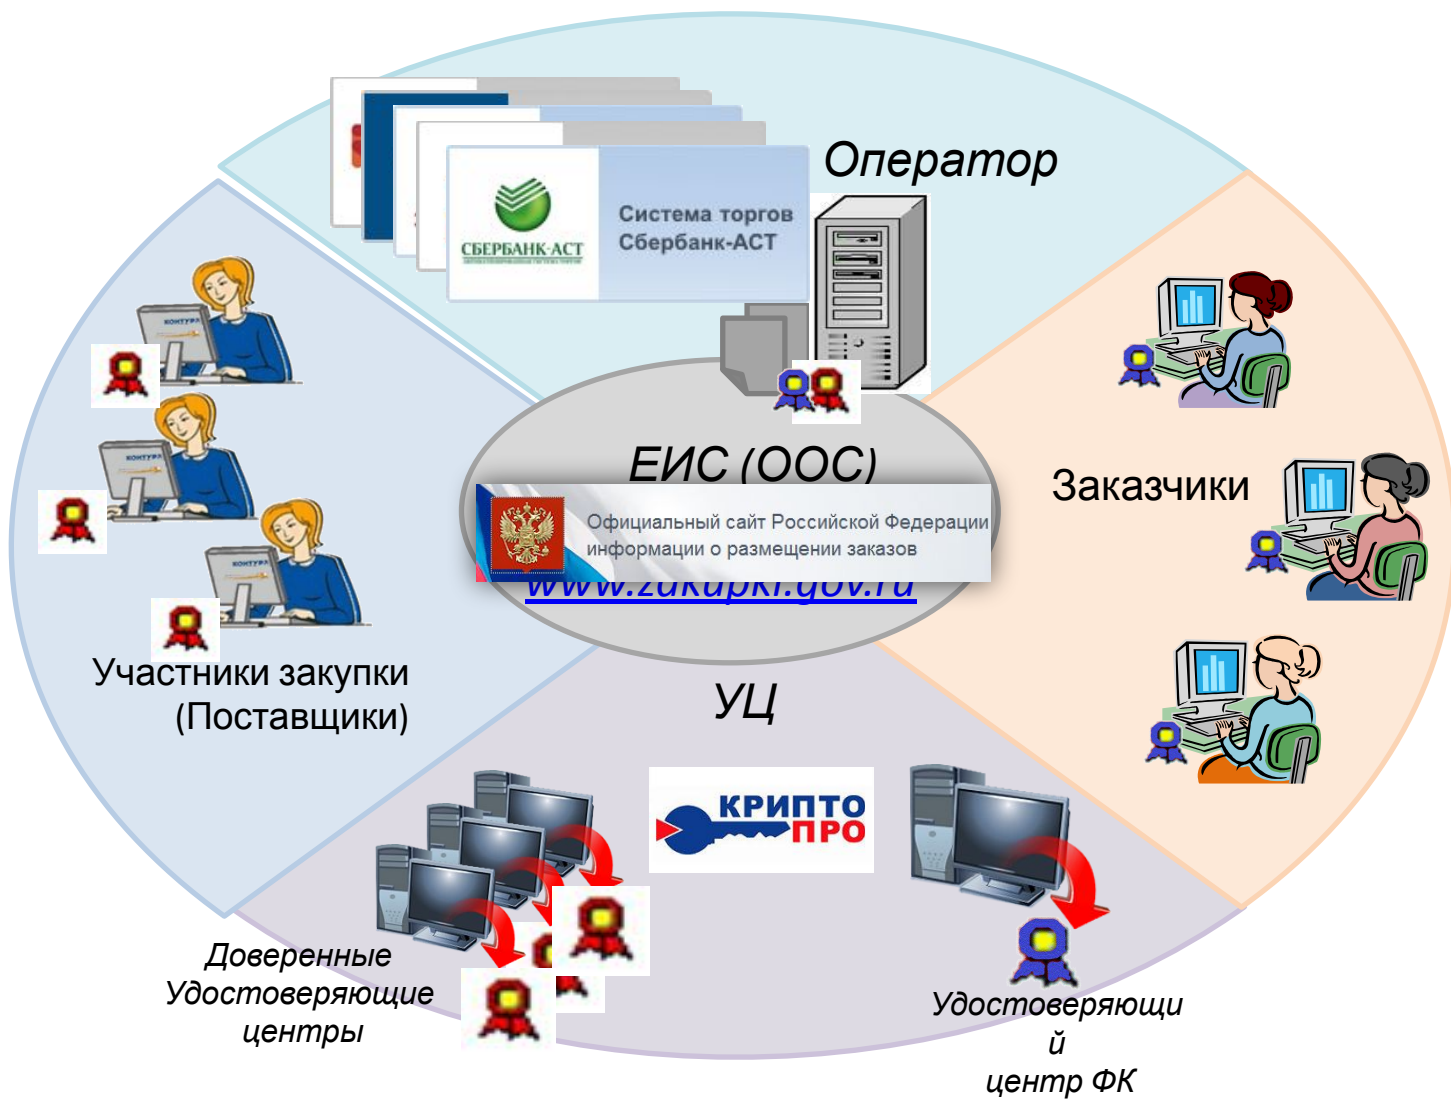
СБЕРБАНК-АСТ

Система торгов Сбербанк-АСТ

Оператор

КОНТУР

КОНТУР

КОНТУР

ЕИС (ООС)

Официальный сайт Российской Федерации информации о размещении заказов

www.zakupki.gov.ru

Заказчики

Участники закупки (Поставщики)

УЦ

КРИПТО ПРО

Доверенные Удостоверяющие центры

Удостоверяющи й центр ФК